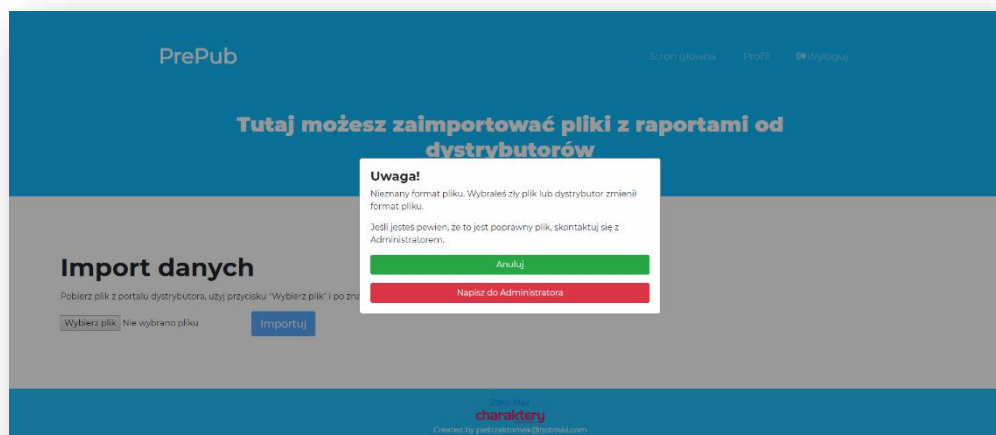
PrePub

Strona główna Profil Wyloguj

Tutaj możesz zaimportować pliki z raportami od dystrybutorów

Uwaga!

Nieznany format pliku. Wybrałeś zły plik lub dystrybutor zmienił format pliku.

Jeśli jesteś pewien, że to jest poprawny plik, skontaktuj się z Administratorem.

Anuluj

Napisz do Administratora

Import danych

Pobierz plik z portalu dystrybutora, użyj przycisku "Wybierz plik" i po zna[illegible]

Wybierz plik Nie wybrano pliku

Importuj

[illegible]

charaktery

Created by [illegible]@hotmail.com